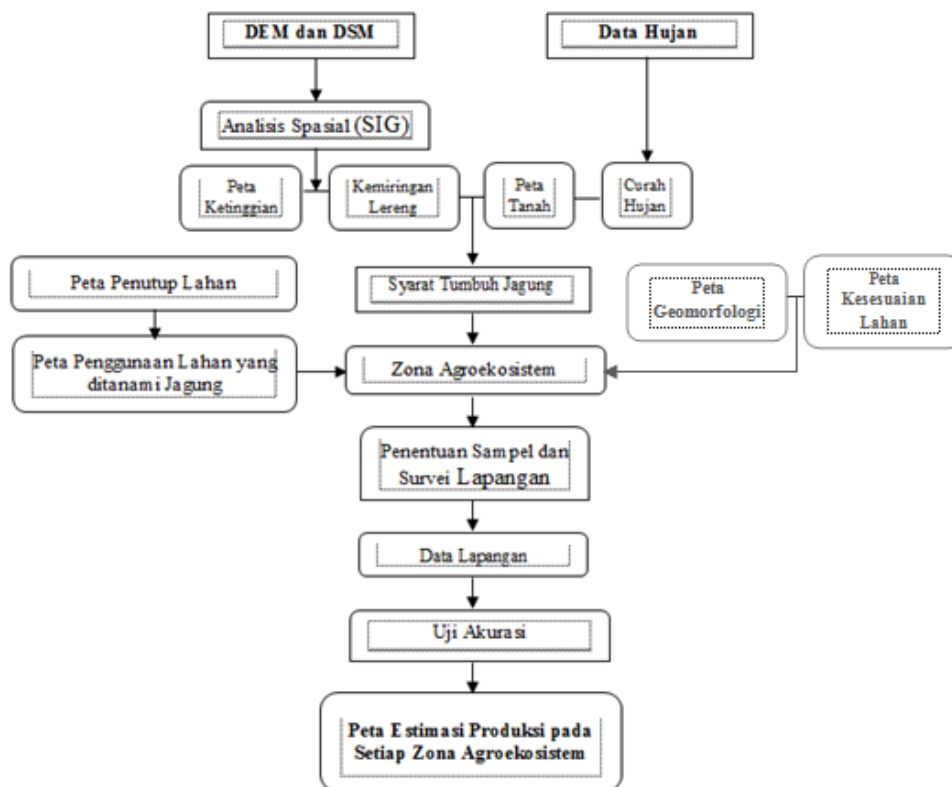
DEM dan DSM

Data Hujan

Analisis Spasial (SIG)

Peta Ketinggian

Kemiringan Lereng

Peta Tanah

Curah Hujan

Peta Penutup Lahan

Syarat Tumbuh Jagung

Peta Geomorfologi

Peta Kesesuaian Lahan

Peta Penggunaan Lahan yang ditanami Jagung

Zona Agroekosistem

Penentuan Sampel dan Survei Lapangan

Data Lapangan

Uji Akurasi

Peta Estimasi Produksi pada Setiap Zona Agroekosistem